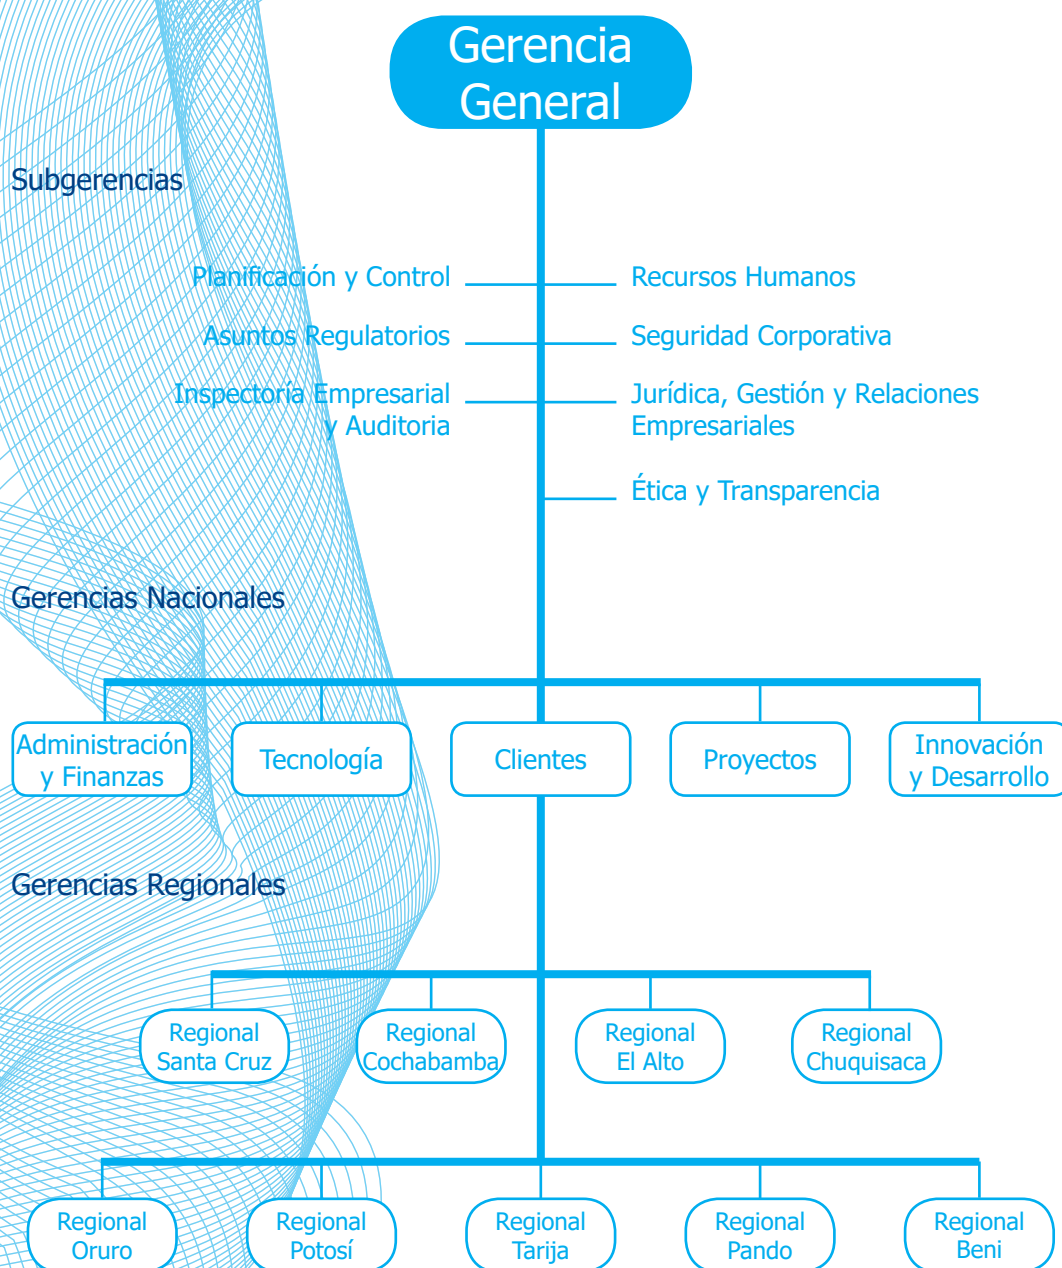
Gerencia General

Subgerencias

Planificación y Control

Asuntos Regulatorios

Inspectoría Empresarial y Auditoria

Recursos Humanos

Seguridad Corporativa

Jurídica, Gestión y Relaciones Empresariales

Ética y Transparencia

Gerencias Nacionales

Administración y Finanzas

Tecnología

Clientes

Proyectos

Innovación y Desarrollo

Gerencias Regionales

Regional Santa Cruz

Regional Cochabamba

Regional El Alto

Regional Chuquisaca

Regional Oruro

Regional Potosí

Regional Tarija

Regional Pando

Regional Beni